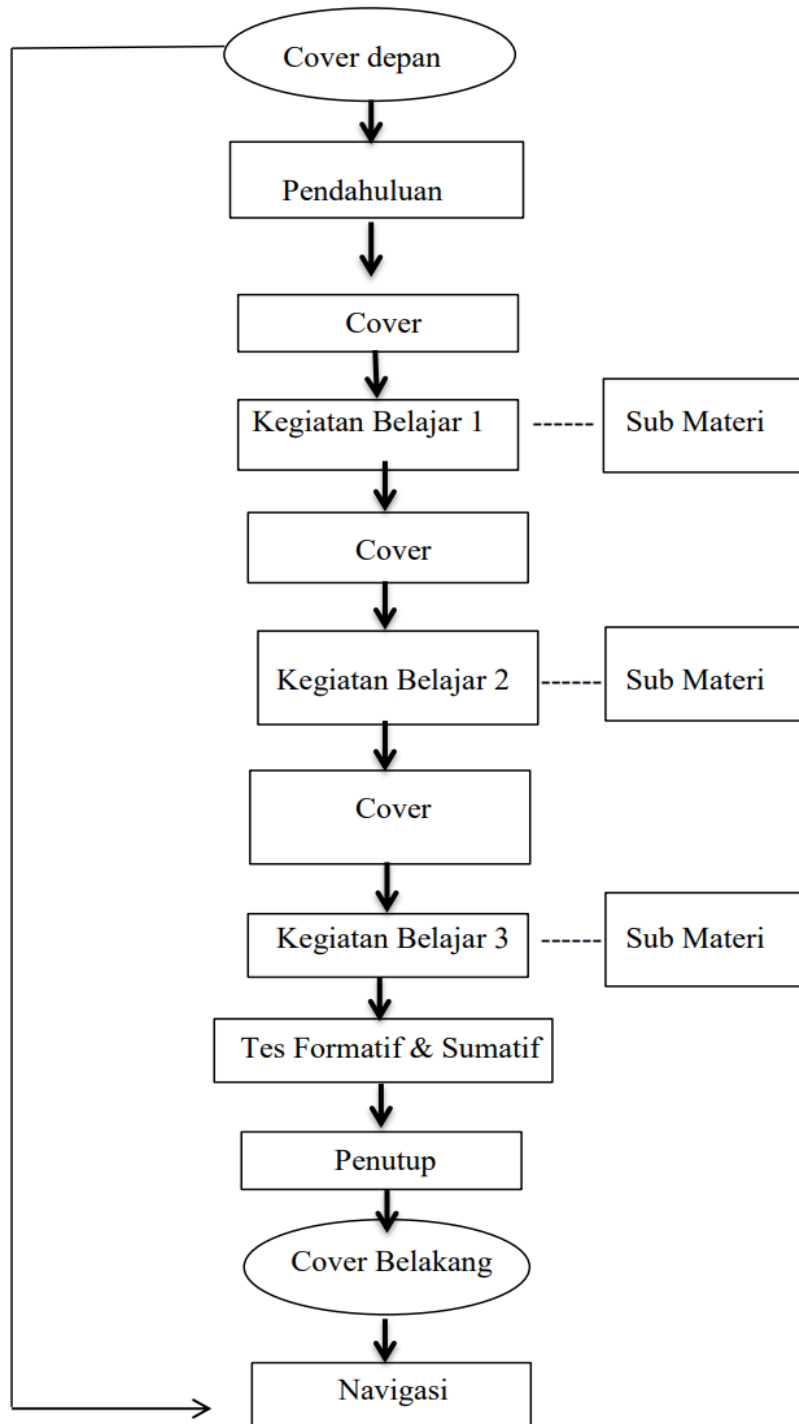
Cover depan

Pendahuluan

Cover

Kegiatan Belajar 1

Sub Materi

Cover

Kegiatan Belajar 2

Sub Materi

Cover

Kegiatan Belajar 3

Sub Materi

Tes Formatif & Sumatif

Penutup

Cover Belakang

Navigasi